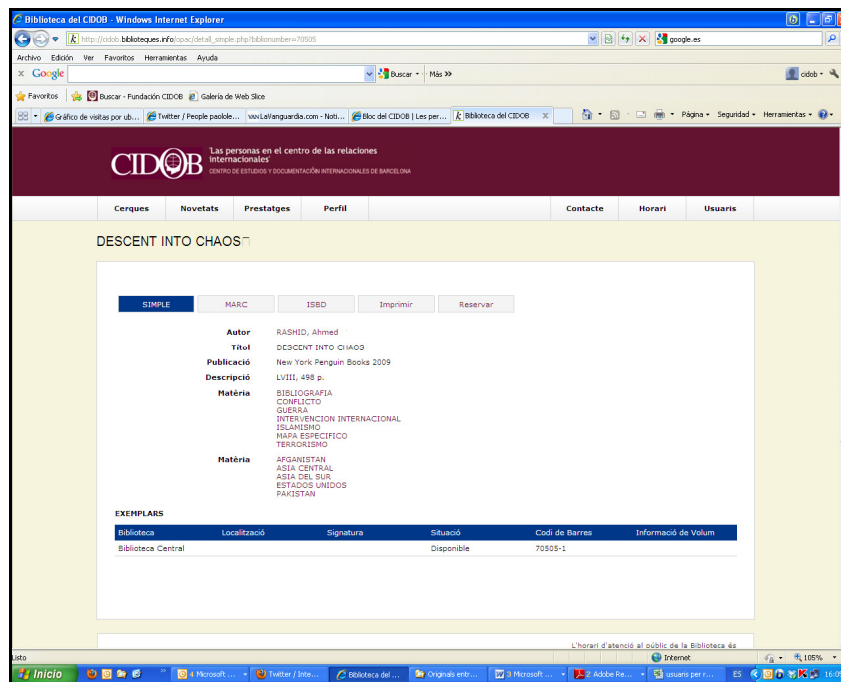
Biblioteca del CIDOB - Windows Internet Explorer

http://cidob.biblioteques.info/opac/detail_simple.php?bibkonumber=70505

google.es

Archivo Edición Ver Favoritos Herramientas Ayuda

Google

Buscar · Más »

cidob

Favoritos | Buscar - Fundación CIDOB | Galería de Web Slice

Gráfico de visitas por ub... | Twitter / People paolole... | www.LaVanguardia.com - Noti... | Bloc del CIDOB | Les per... | Biblioteca del CIDOB

Página · Seguridad · Herramientas ·

CIDOB 'Las personas en el centro de las relaciones internacionales' CENTRO DE ESTUDIOS Y DOCUMENTACIÓN INTERNACIONALES DE BARCELONA

Cerques | Novetats | Prestatges | Perfil | Contacte | Horari | Usuaris

DESCENT INTO CHAOS¬

SIMPLE | MARC | ISBD | Imprimir | Reservar

Autor RASHID, Ahmed
Títol DESCENT INTO CHAOS
Publicació New York Penguin Books 2009
Descripció LVIII, 498 p.
Matèria BIBLIOGRAFIA
CONFLICTO
GUERRA
INTERVENCION INTERNACIONAL
ISLAMISMO
MAPA ESPECIFICO
TERRORISMO
Matèria AFGANISTAN
ASIA CENTRAL
ASIA DEL SUR
ESTADOS UNIDOS
PAKISTAN

EXEMPLARS

| Biblioteca | Localització | Signatura | Situació | Codi de Barres | Informació de Volum |
|---|---|---|---|---|---|
| Biblioteca Central | | | Disponible | 70505-1 | |

L'horari d'atenció al públic de la Biblioteca és

Listo | Internet | 105%

Inicio | 4 Microsoft ... | Twitter / Inte... | Biblioteca del ... | Originals entr... | 3 Microsoft ... | 2 Adobe Re... | usuaris per r... | ES | 16:0